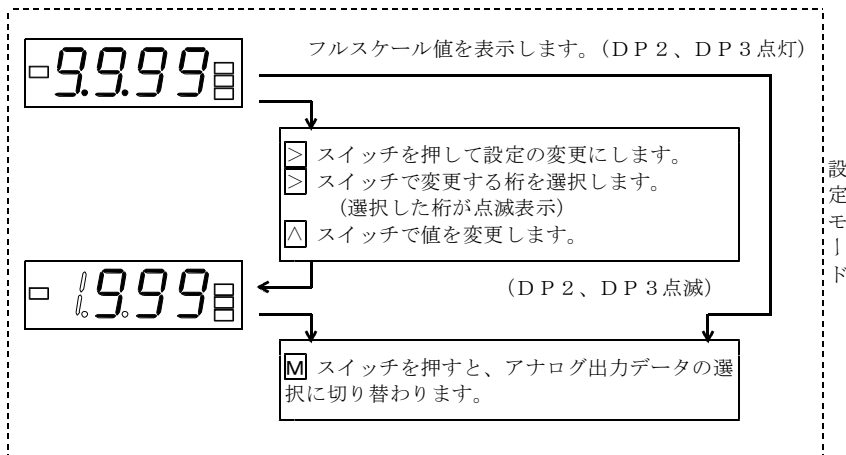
9.9.99

フルスケール値を表示します。（ＤＰ２、ＤＰ３点灯）

> スイッチを押して設定の変更にします。
> スイッチで変更する桁を選択します。
（選択した桁が点滅表示）
∧ スイッチで値を変更します。

999

（ＤＰ２、ＤＰ３点滅）

M スイッチを押すと、アナログ出力データの選択に切り替わります。

設定モード